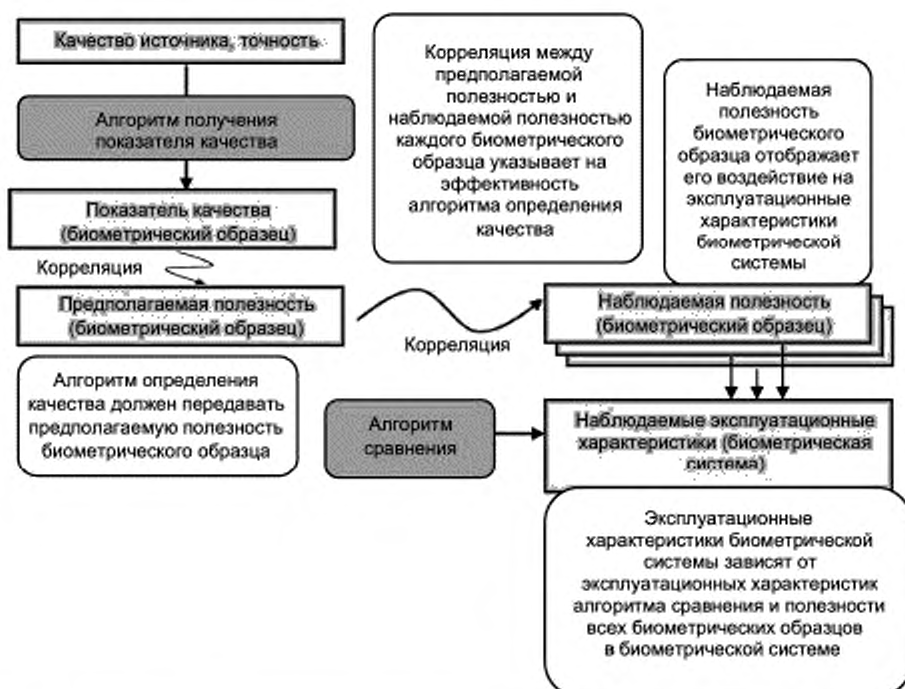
Качество источника, точность

Алгоритм получения показателя качества

Показатель качества (биометрический образец)

Корреляция

Предполагаемая полезность (биометрический образец)

Алгоритм определения качества должен передавать предполагаемую полезность биометрического образца

Корреляция между предполагаемой полезностью и наблюдаемой полезностью каждого биометрического образца указывает на эффективность алгоритма определения качества

Наблюдаемая полезность биометрического образца отображает его воздействие на эксплуатационные характеристики биометрической системы

Корреляция

Наблюдаемая полезность (биометрический образец)

Алгоритм сравнения

Наблюдаемые эксплуатационные характеристики (биометрическая система)

Эксплуатационные характеристики биометрической системы зависят от эксплуатационных характеристик алгоритма сравнения и полезности всех биометрических образцов в биометрической системе